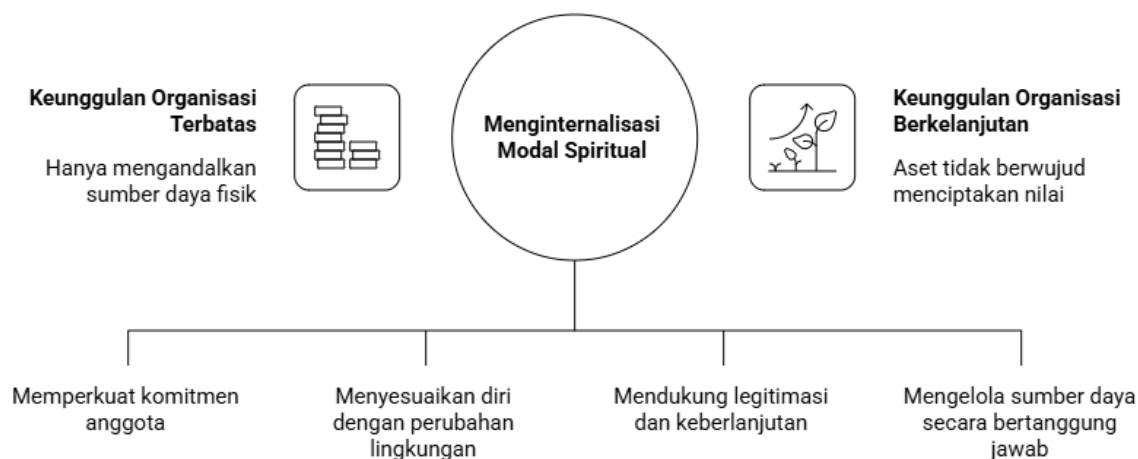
Keunggulan Organisasi Terbatas

Hanya mengandalkan sumber daya fisik

Menginternalisasi Modal Spiritual

Keunggulan Organisasi Berkelanjutan

Aset tidak berwujud menciptakan nilai

Memperkuat komitmen anggota

Menyesuaikan diri dengan perubahan lingkungan

Mendukung legitimasi dan keberlanjutan

Mengelola sumber daya secara bertanggung jawab